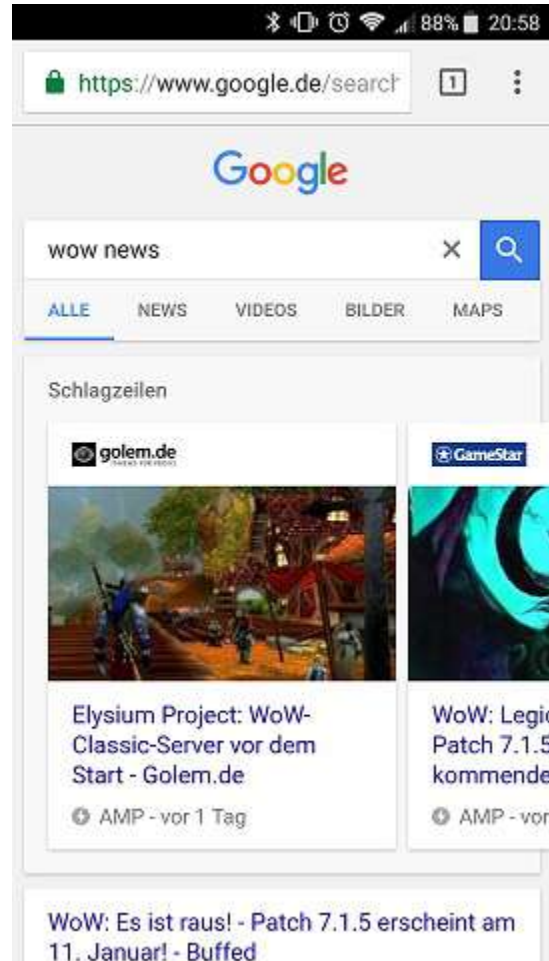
88% 20:58

https://www.google.de/search

1

Google

wow news

ALLE NEWS VIDEOS BILDER MAPS

Schlagzeilen

golem.de

GameStar

Elysium Project: WoW-Classic-Server vor dem Start - Golem.de

AMP - vor 1 Tag

WoW: Legic Patch 7.1.5 kommende

AMP - vor

WoW: Es ist raus! - Patch 7.1.5 erscheint am 11. Januar! - Buffed